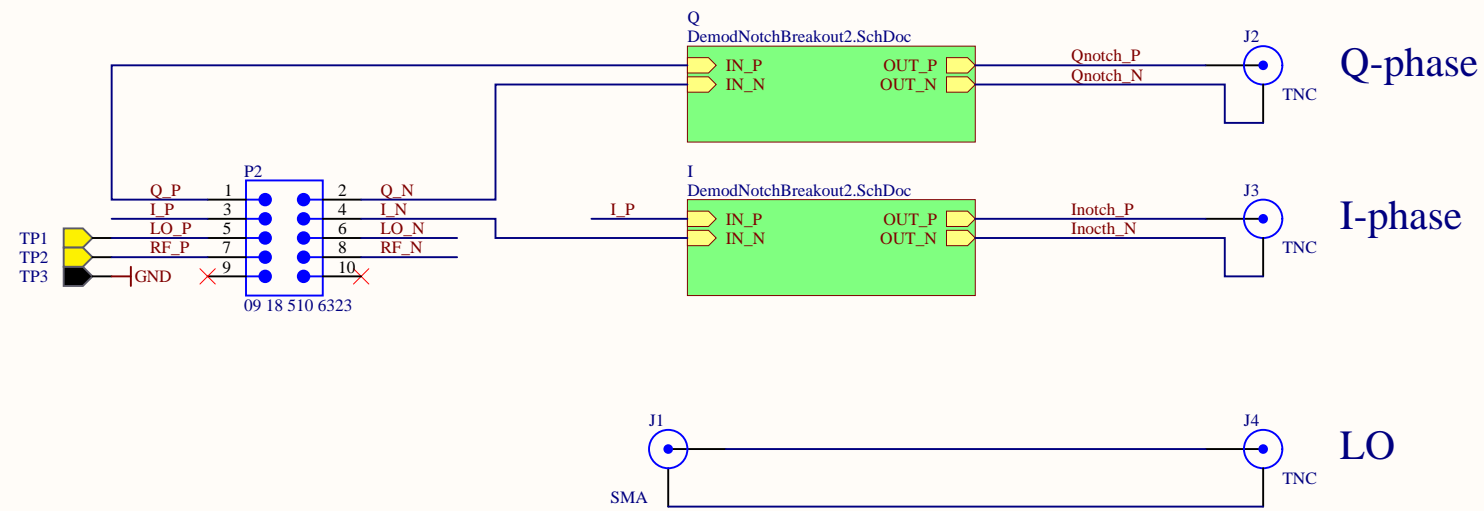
Q
DemodNotchBreakout2.SchDoc
IN_P
IN_N
OUT_P
OUT_N
Qnotch_P
Qnotch_N
J2
TNC
Q-phase

P2
Q_P 1
I_P 3
LO_P 5
RF_P 7
9
2 Q_N
4 I_N
6 LO_N
8 RF_N
10
TP1
TP2
TP3
GND
09 18 510 6323

I
DemodNotchBreakout2.SchDoc
I_P
IN_P
IN_N
OUT_P
OUT_N
Inotch_P
Inocth_N
J3
TNC
I-phase

J1
SMA
J4
TNC
LO